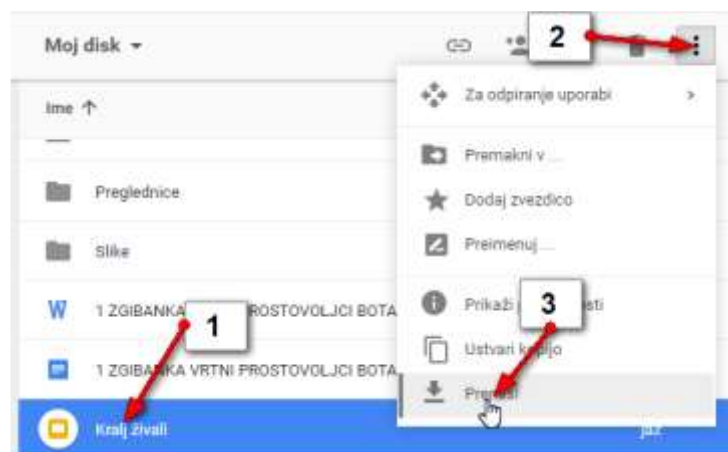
Moj disk ▾

2

Ime ↑

Preglednice

Slike

W 1 ZGIBANKA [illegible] PROSTOVOLJCI BOTA

1

1 ZGIBA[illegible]KA VRTNI PROSTOVOLJCI BOTA

Kralj živali

jaz

Za odpiranje uporabi >

Premakni v ...

Dodaj zvezdico

Preimenuj ...

Prikaži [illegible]sti

3

Ustvari k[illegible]ijo

Pre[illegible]